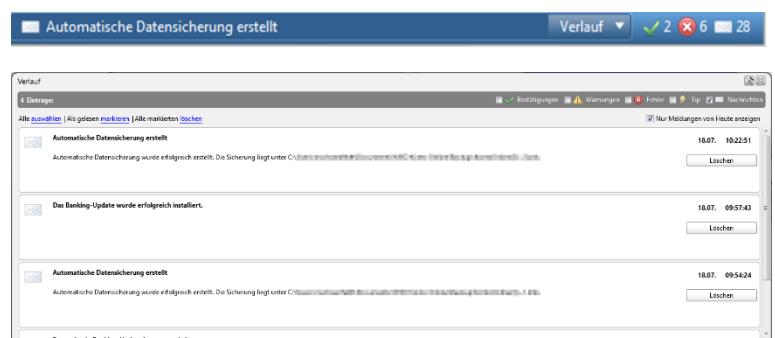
Automatische Datensicherung erstellt

Verlauf 2 6 28

Verlauf

4 Einträge:

Bestätigungen Warnungen Fehler Tip Nachrichten

Alle auswählen | Als gelesen markieren | Alle markierten löschen

Nur Meldungen von Heute anzeigen

Automatische Datensicherung erstellt

18.07. 10:22:51

Automatische Datensicherung wurde erfolgreich erstellt. Die Sicherung liegt unter C:\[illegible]

Löschen

Das Banking-Update wurde erfolgreich installiert.

18.07. 09:57:43

Löschen

Automatische Datensicherung erstellt

18.07. 09:54:24

Automatische Datensicherung wurde erfolgreich erstellt. Die Sicherung liegt unter C:\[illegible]

Löschen

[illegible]